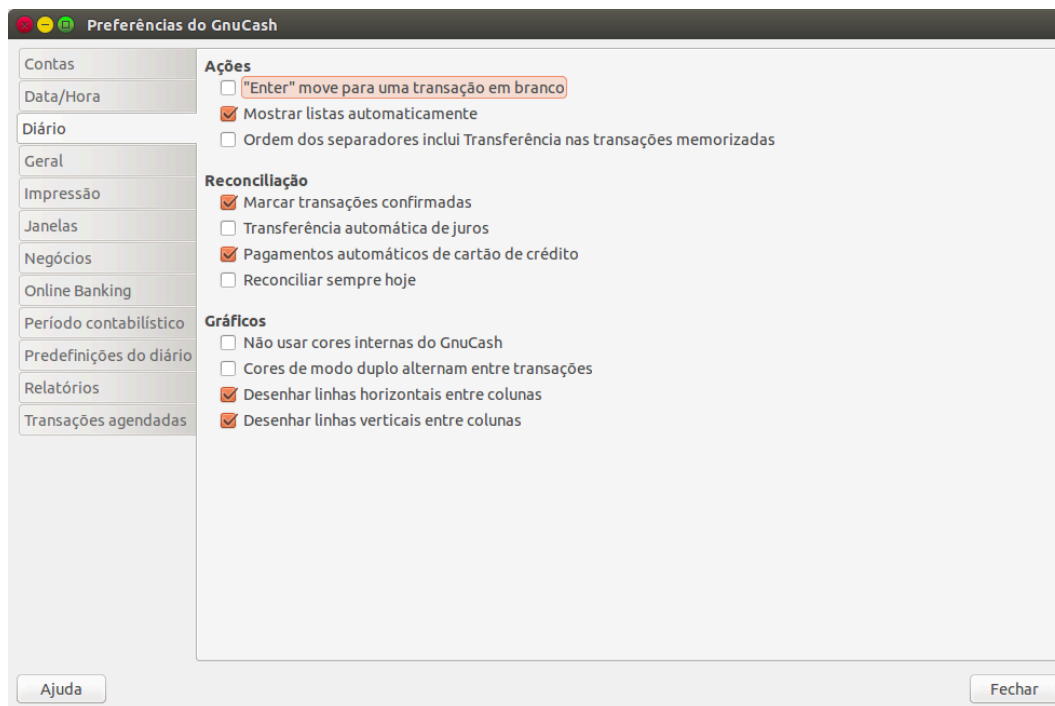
Preferências do GnuCash

Contas
Data/Hora
Diário
Geral
Impressão
Janelas
Negócios
Online Banking
Período contabilístico
Predefinições do diário
Relatórios
Transações agendadas

Ações
"Enter" move para uma transação em branco
Mostrar listas automaticamente
Ordem dos separadores inclui Transferência nas transações memorizadas

Reconciliação
Marcar transações confirmadas
Transferência automática de juros
Pagamentos automáticos de cartão de crédito
Reconciliar sempre hoje

Gráficos
Não usar cores internas do GnuCash
Cores de modo duplo alternam entre transações
Desenhar linhas horizontais entre colunas
Desenhar linhas verticais entre colunas

Ajuda
Fechar